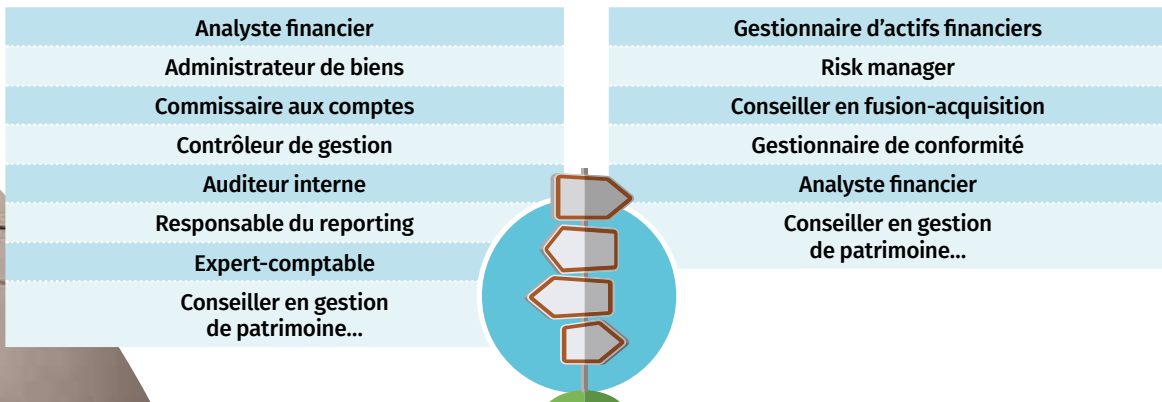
Analyste financier
Administrateur de biens
Commissaire aux comptes
Contrôleur de gestion
Auditeur interne
Responsable du reporting
Expert-comptable
Conseiller en gestion de patrimoine...

Gestionnaire d’actifs financiers
Risk manager
Conseiller en fusion-acquisition
Gestionnaire de conformité
Analyste financier
Conseiller en gestion de patrimoine...